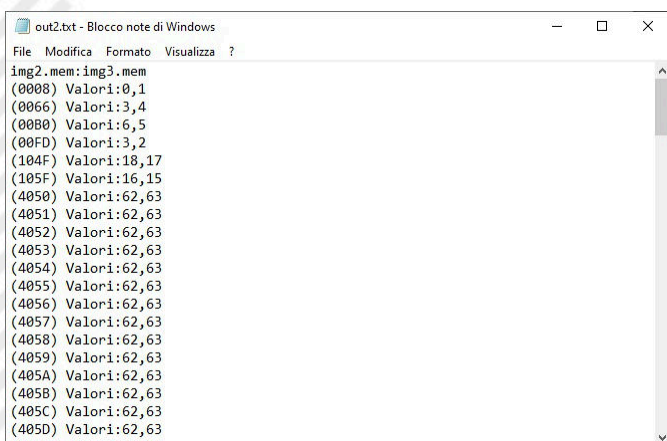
out2.txt - Blocco note di Windows

File Modifica Formato Visualizza ?

img2.mem:img3.mem
(0008) Valori:0,1
(0066) Valori:3,4
(00B0) Valori:6,5
(00FD) Valori:3,2
(104F) Valori:18,17
(105F) Valori:16,15
(4050) Valori:62,63
(4051) Valori:62,63
(4052) Valori:62,63
(4053) Valori:62,63
(4054) Valori:62,63
(4055) Valori:62,63
(4056) Valori:62,63
(4057) Valori:62,63
(4058) Valori:62,63
(4059) Valori:62,63
(405A) Valori:62,63
(405B) Valori:62,63
(405C) Valori:62,63
(405D) Valori:62,63